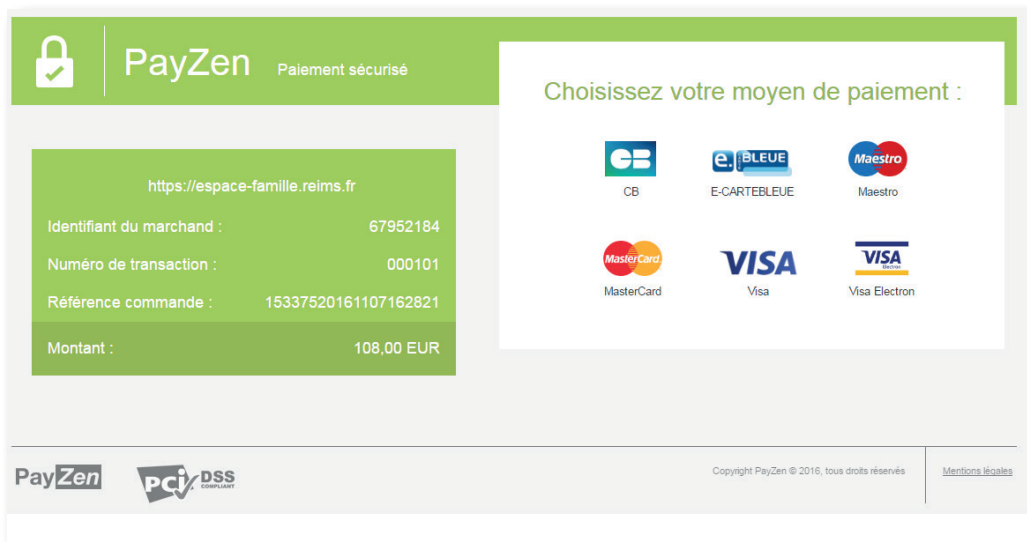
PayZen Paiement sécurisé

Choisissez votre moyen de paiement :

CB
e. BLEUE
E-CARTEBLEUE
Maestro
Maestro
MasterCard
MasterCard
VISA
Visa
VISA Electron
Visa Electron

https://espace-famille.reims.fr

| Identifiant du marchand : | 67952184 |
|---|---|
| Numéro de transaction : | 000101 |
| Référence commande : | 1533752016110716282​1 |
| Montant : | 108,00 EUR |

PayZen
PCI DSS COMPLIANT

Copyright PayZen © 2016, tous droits réservés

Mentions légales